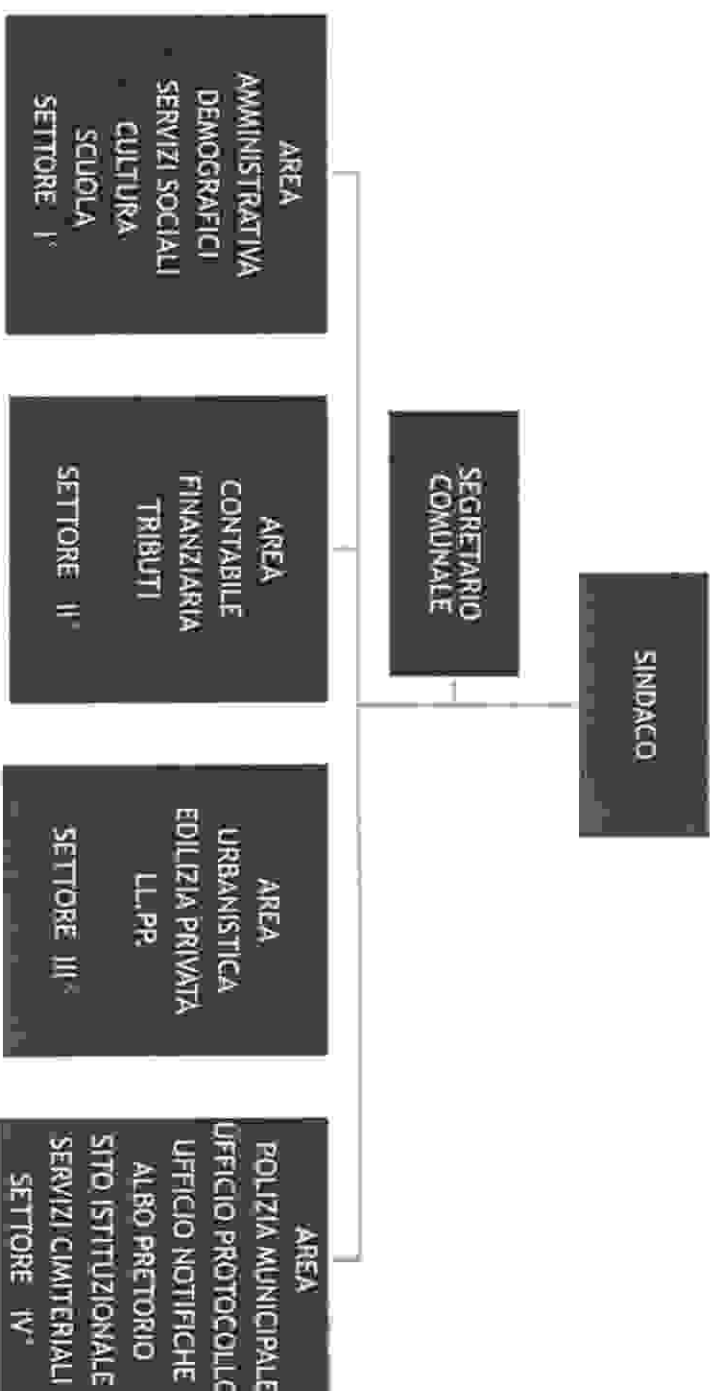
SINDACO

SEGRETARIO COMUNALE

AREA
AMMINISTRATIVA
DEMOGRAFICI
SERVIZI SOCIALI
CULTURA
SCUOLA
SETTORE I°

AREA
CONTABILE
FINANZIARIA
TRIBUTI
SETTORE II°

AREA
URBANISTICA
EDILIZIA PRIVATA
LL.PP.
SETTORE III°

AREA
POLIZIA MUNICIPALE
UFFICIO PROTOCOLLO
UFFICIO NOTIFICHE
ALBO PRETORIO
SITO ISTITUZIONALE
SERVIZI CIMITERIALI
SETTORE IV°